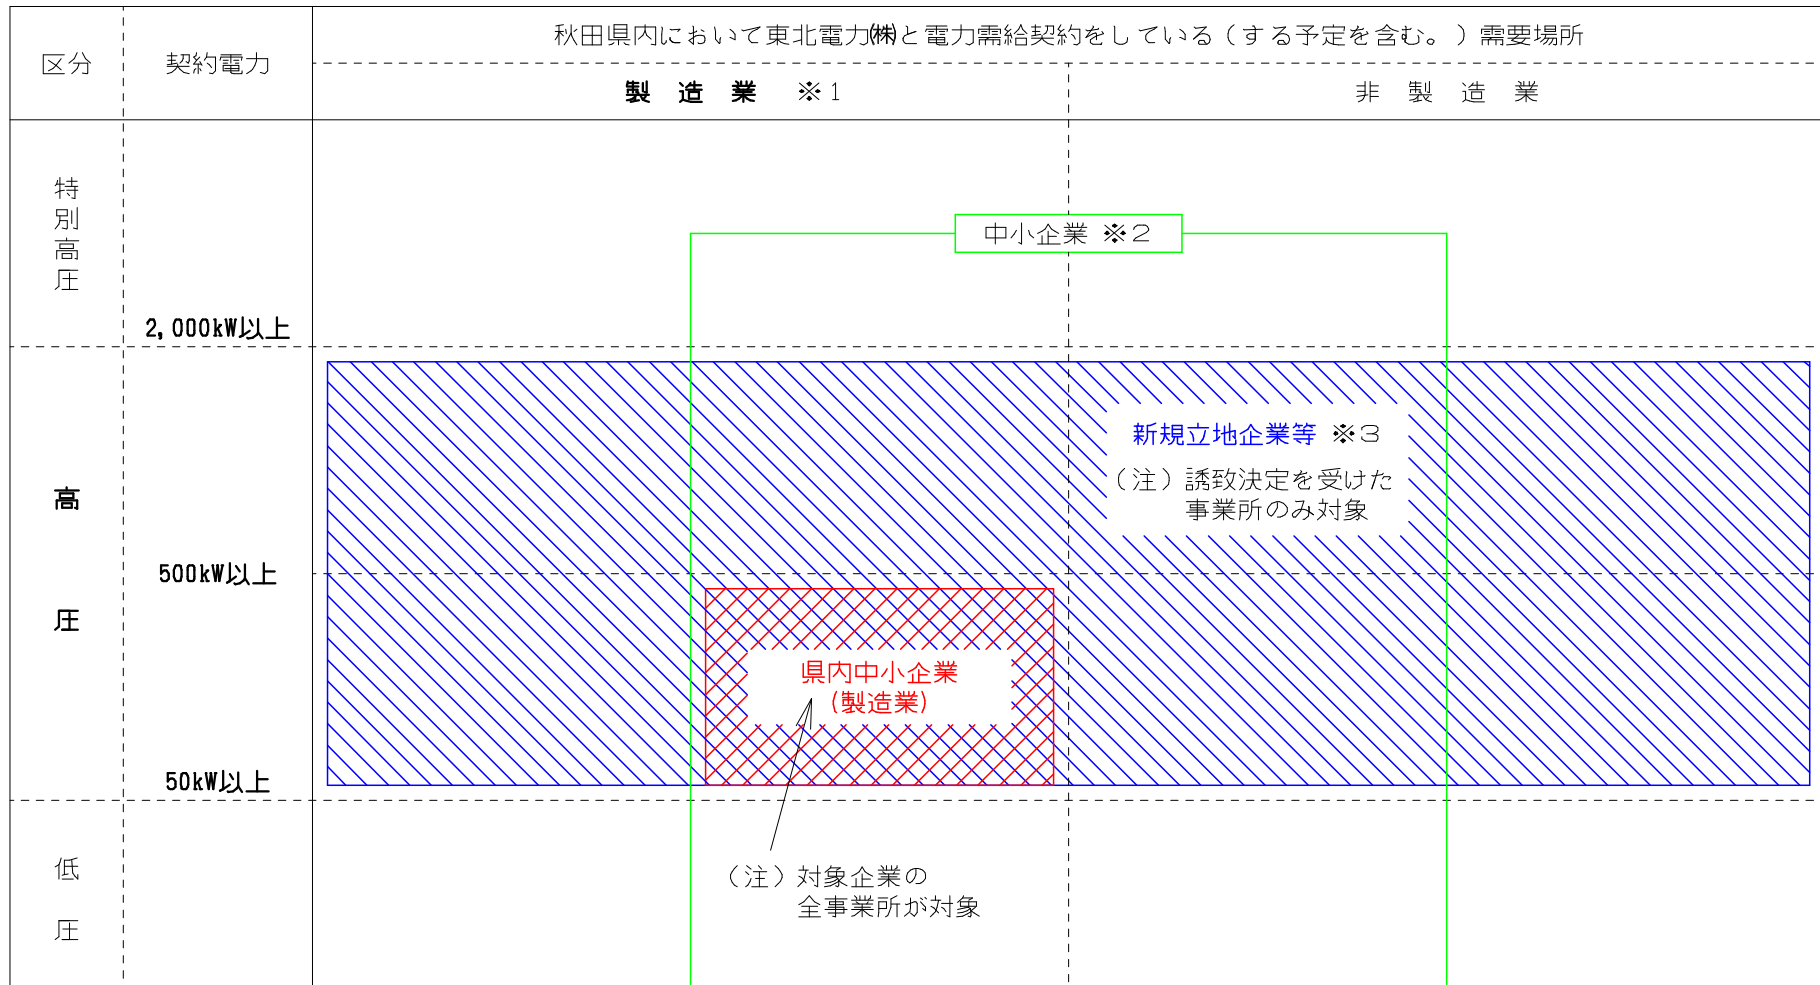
| 区分 | 契約電力 | 秋田県内において東北電力㈱と電力需給契約をしている（する予定を含む。）需要場所 | |
|---|---|---|---|
| | | 製造業 ※1 | 非製造業 |
| 特別高圧 | 2,000kW以上 | | |
| 高圧 | 500kW以上 | | |
| | 50kW以上 | | |
| 低圧 | | | |

中小企業 ※2

新規立地企業等 ※3
（注）誘致決定を受けた事業所のみ対象

県内中小企業
（製造業）

（注）対象企業の全事業所が対象